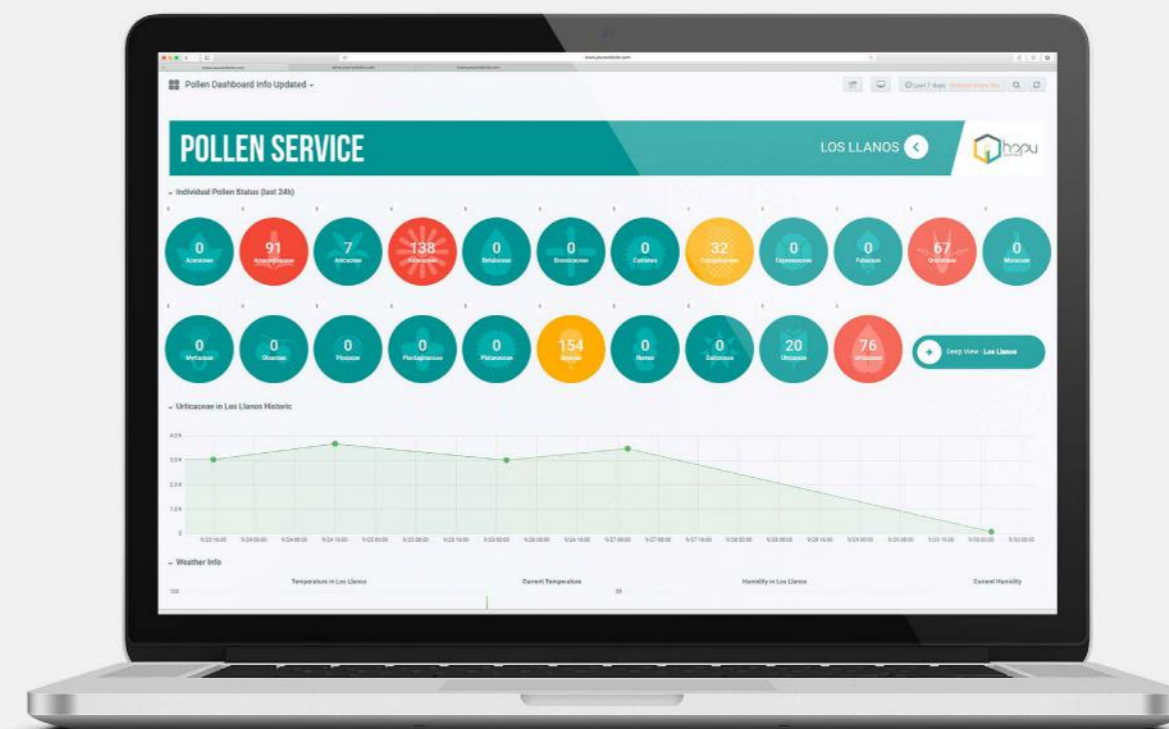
Pollen Dashboard Info Updated

POLLEN SERVICE

LOS LLANOS

hopu

Individual Pollen Status (last 24h)

0
Aceraceae

91
Amaranthaceae

7
Arecaceae

138
Asteraceae

0
Betulaceae

0
Brassicaceae

0
Castanea

32
Cupressaceae

0
Cyperaceae

0
Fabaceae

67
Gramineae

0
Moraceae

0
Myrtaceae

0
Oleaceae

0
Pinaceae

0
Plantaginaceae

0
Platanaceae

154
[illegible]

0
Rumex

0
Salicaceae

20
Urticaceae

76
Urticaceae

Deep View - Los Llanos

Urticaceae in Los Llanos Historic

Weather Info

Temperature in Los Llanos

Current Temperature

Humidity in Los Llanos

Current Humidity